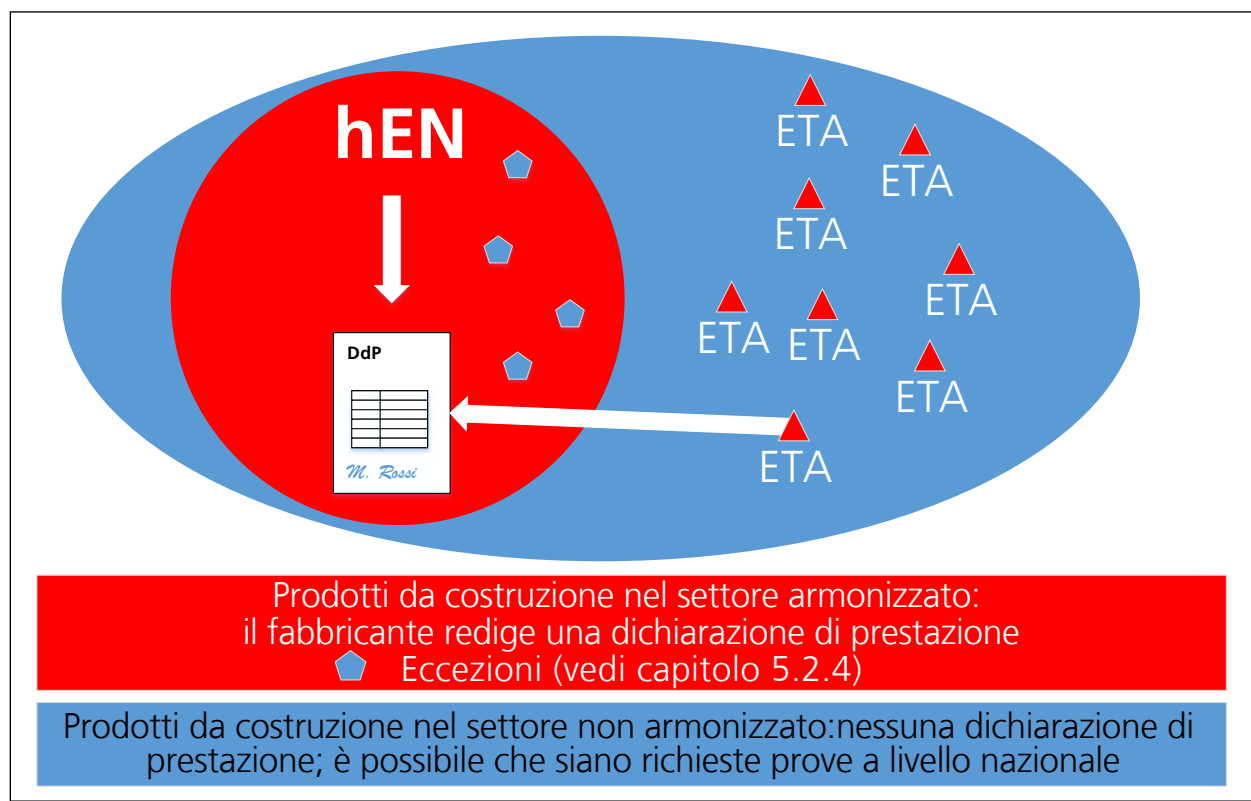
hEN

DdP

M. Rossi

ETA

ETA

ETA

ETA

ETA

ETA

ETA

ETA

Prodotti da costruzione nel settore armonizzato: il fabbricante redige una dichiarazione di prestazione

Eccezioni (vedi capitolo 5.2.4)

Prodotti da costruzione nel settore non armonizzato:nessuna dichiarazione di prestazione; è possibile che siano richieste prove a livello nazionale